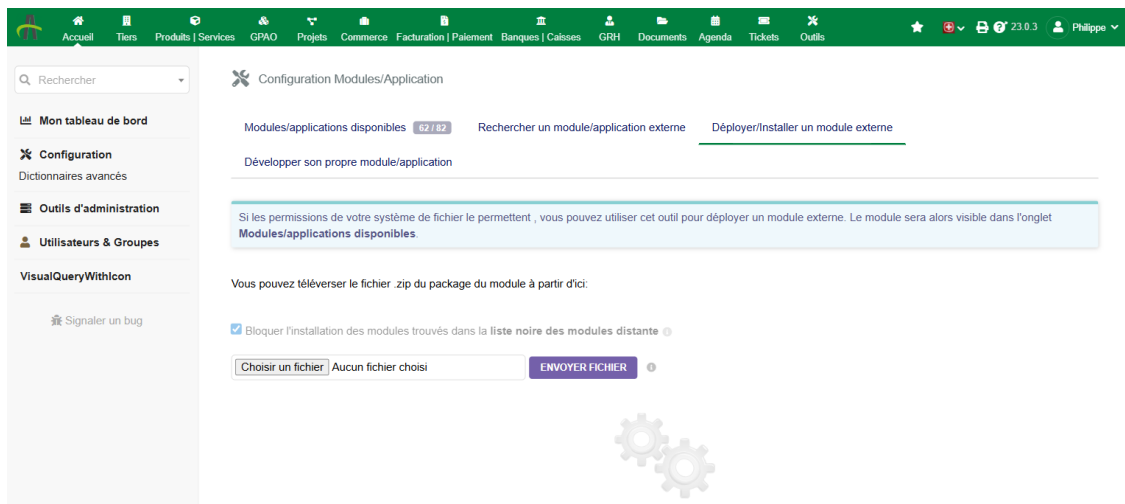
Accueil Tiers Produits | Services GPAO Projets Commerce Facturation | Paiement Banques | Caisses GRH Documents Agenda Tickets Outils

23.0.3 Philippe

Rechercher

Mon tableau de bord

Configuration
Dictionnaires avancés

Outils d'administration

Utilisateurs & Groupes

VisualQueryWithIcon

Signaler un bug

Configuration Modules/Application

Modules/applications disponibles 62 / 82 Rechercher un module/application externe Déployer/Installer un module externe

Développer son propre module/application

Si les permissions de votre système de fichier le permettent , vous pouvez utiliser cet outil pour déployer un module externe. Le module sera alors visible dans l'onglet **Modules/applications disponibles**.

Vous pouvez téléverser le fichier .zip du package du module à partir d'ici:

Bloquer l'installation des modules trouvés dans la **liste noire des modules distante**

Choisir un fichier Aucun fichier choisi ENVOYER FICHIER